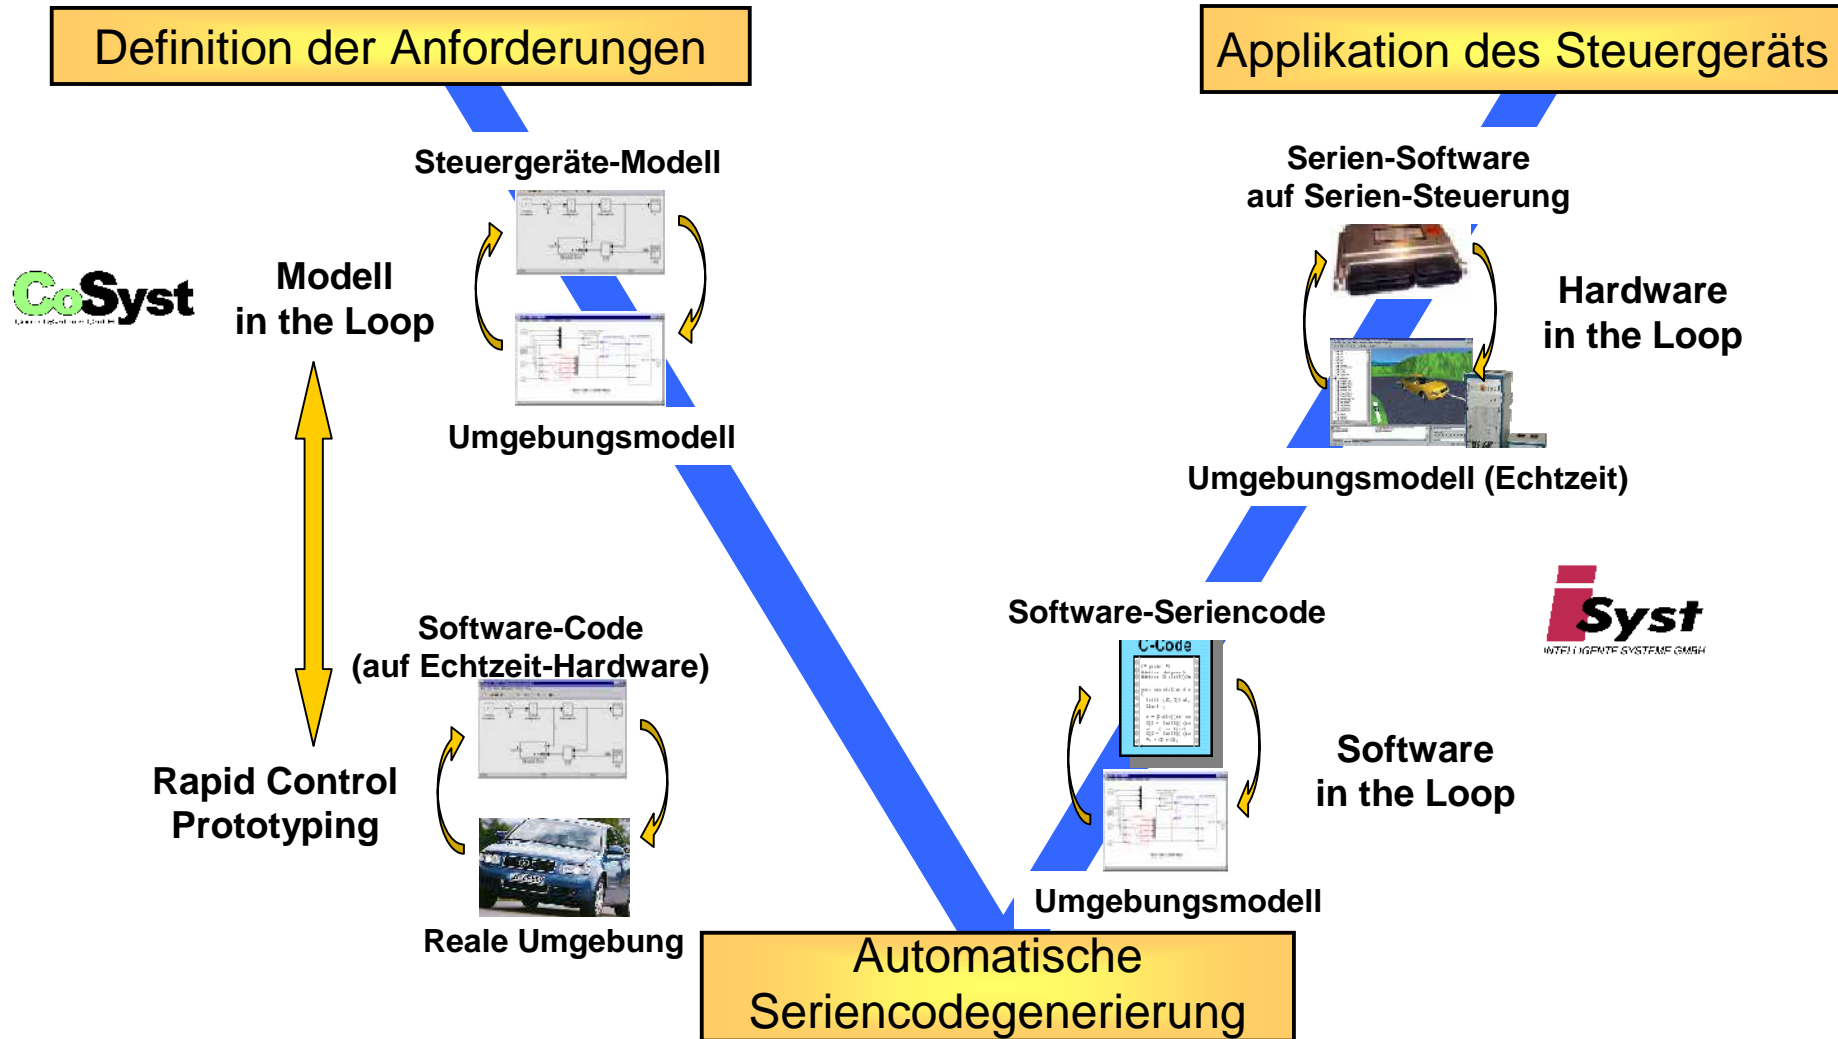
Definition der Anforderungen

Applikation des Steuergeräts

Steuergeräte-Modell

Serien-Software auf Serien-Steuerung

CoSyst

Modell in the Loop

Hardware in the Loop

Umgebungsmodell

Umgebungsmodell (Echtzeit)

iSyst
INTELLIGENTE SYSTEME GMBH

Software-Seriencode

Software-Code (auf Echtzeit-Hardware)

C-Code

Software in the Loop

Rapid Control Prototyping

Umgebungsmodell

Reale Umgebung

Automatische Seriencodegenerierung